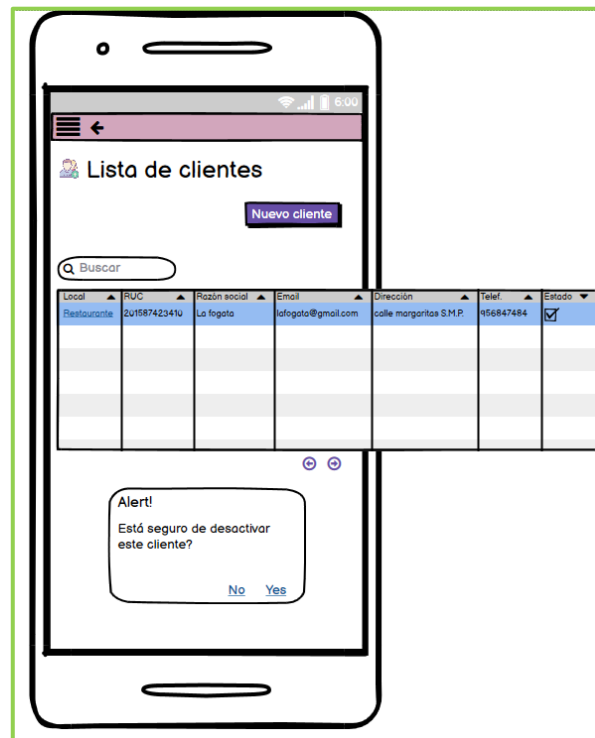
6:00

Lista de clientes

Nuevo cliente

Buscar

| Local | RUC | Razón social | Email | Dirección | Telef. | Estado |
|---|---|---|---|---|---|---|
| Restaurante | 20158742341O | La fogata | lafogata@gmail.com | calle margaritas S.M.P. | 956847484 | ☑ |
| | | | | | | |
| | | | | | | |
| | | | | | | |
| | | | | | | |
| | | | | | | |
| | | | | | | |

Alert!

Está seguro de desactivar este cliente?

No Yes